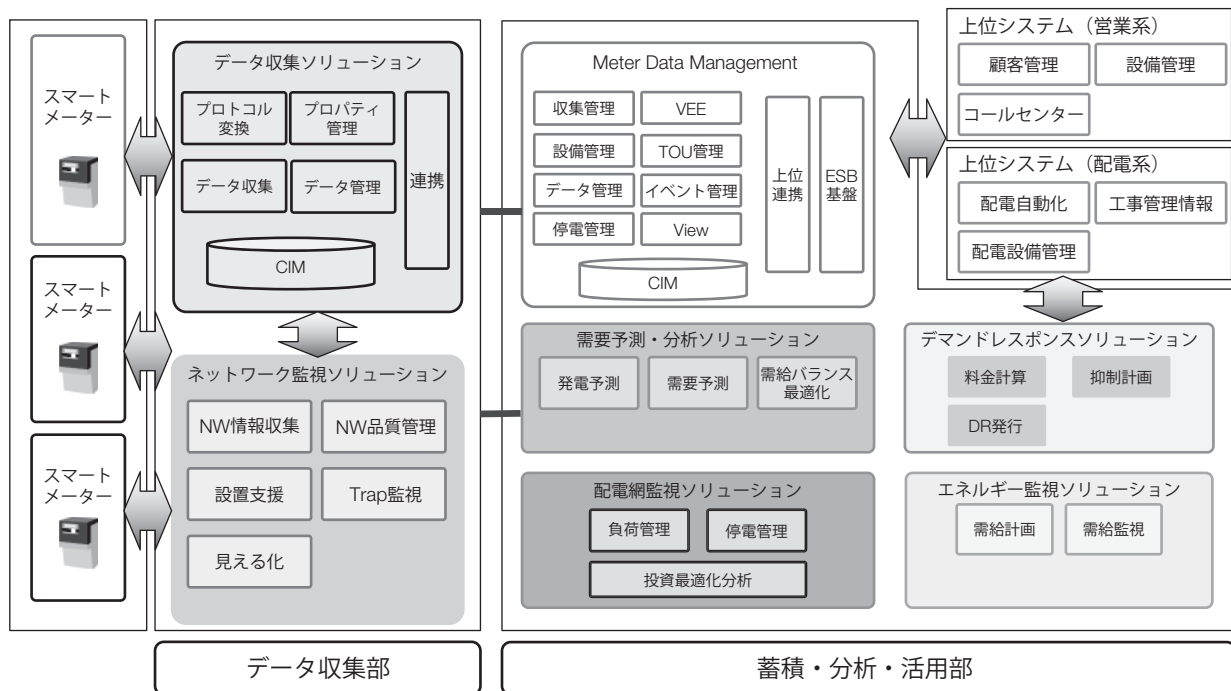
スマートメーター

スマートメーター

スマートメーター

データ収集ソリューション

プロトコル変換

プロパティ管理

データ収集

データ管理

連携

CIM

ネットワーク監視ソリューション

NW情報収集

NW品質管理

設置支援

Trap監視

見える化

Meter Data Management

収集管理

VEE

設備管理

TOU管理

データ管理

イベント管理

停電管理

View

CIM

上位連携

ESB基盤

需要予測・分析ソリューション

発電予測

需要予測

需給バランス最適化

配電網監視ソリューション

負荷管理

停電管理

投資最適化分析

上位システム（営業系）

顧客管理

設備管理

コールセンター

上位システム（配電系）

配電自動化

工事管理情報

配電設備管理

デマンドレスポンスソリューション

料金計算

抑制計画

DR発行

エネルギー監視ソリューション

需給計画

需給監視

データ収集部

蓄積・分析・活用部